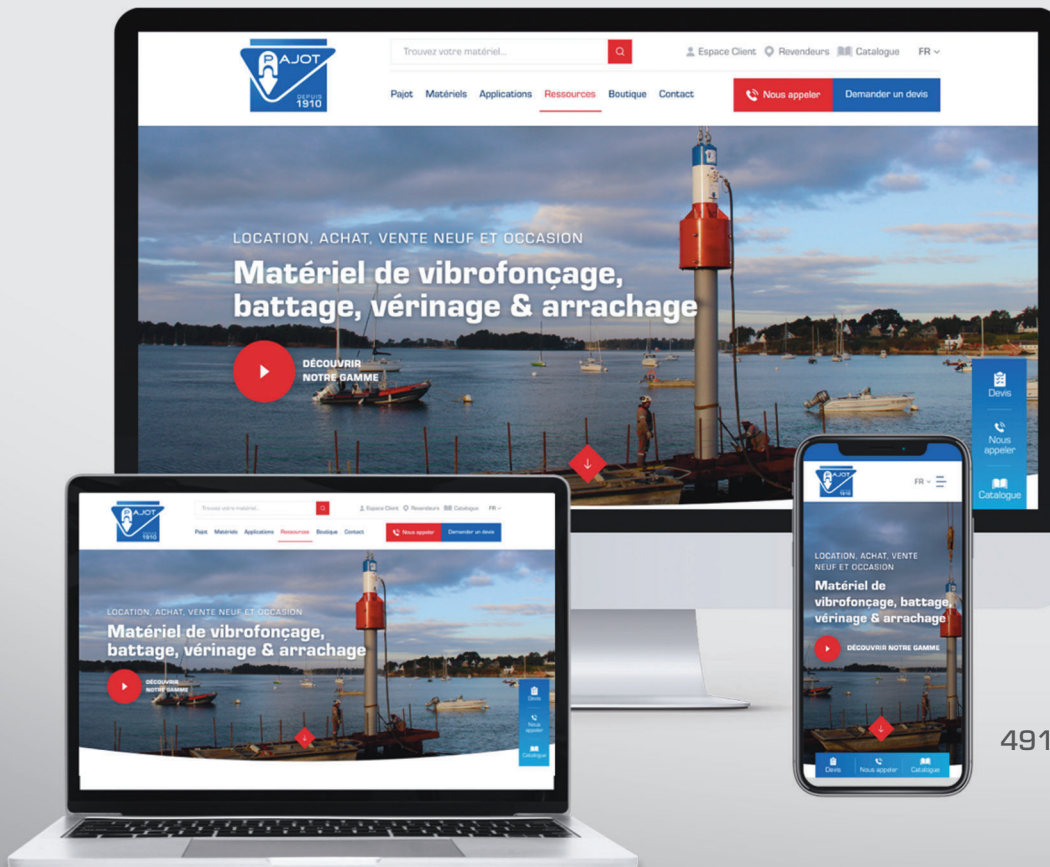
PAJOT
DEPUIS 1910

Trouvez votre matériel...

Espace Client Revendeurs Catalogue FR

Pajot Matériels Applications Ressources Boutique Contact

Nous appeler

Demander un devis

LOCATION, ACHAT, VENTE NEUF ET OCCASION

Matériel de vibrofonçage, battage, vérinage & arrachage

DÉCOUVRIR NOTRE GAMME

Devis

Nous appeler

Catalogue

PAJOT
DEPUIS 1910

Trouvez votre matériel...

Espace Client Revendeurs Catalogue FR

Pajot Matériels Applications Ressources Boutique Contact

Nous appeler

Demander un devis

LOCATION, ACHAT, VENTE NEUF ET OCCASION

Matériel de vibrofonçage, battage, vérinage & arrachage

DÉCOUVRIR NOTRE GAMME

Devis

Nous appeler

Catalogue

PAJOT
1910

FR

LOCATION, ACHAT, VENTE NEUF ET OCCASION

Matériel de vibrofonçage, battage, vérinage & arrachage

DÉCOUVRIR NOTRE GAMME

Devis

Nous appeler

Catalogue

491